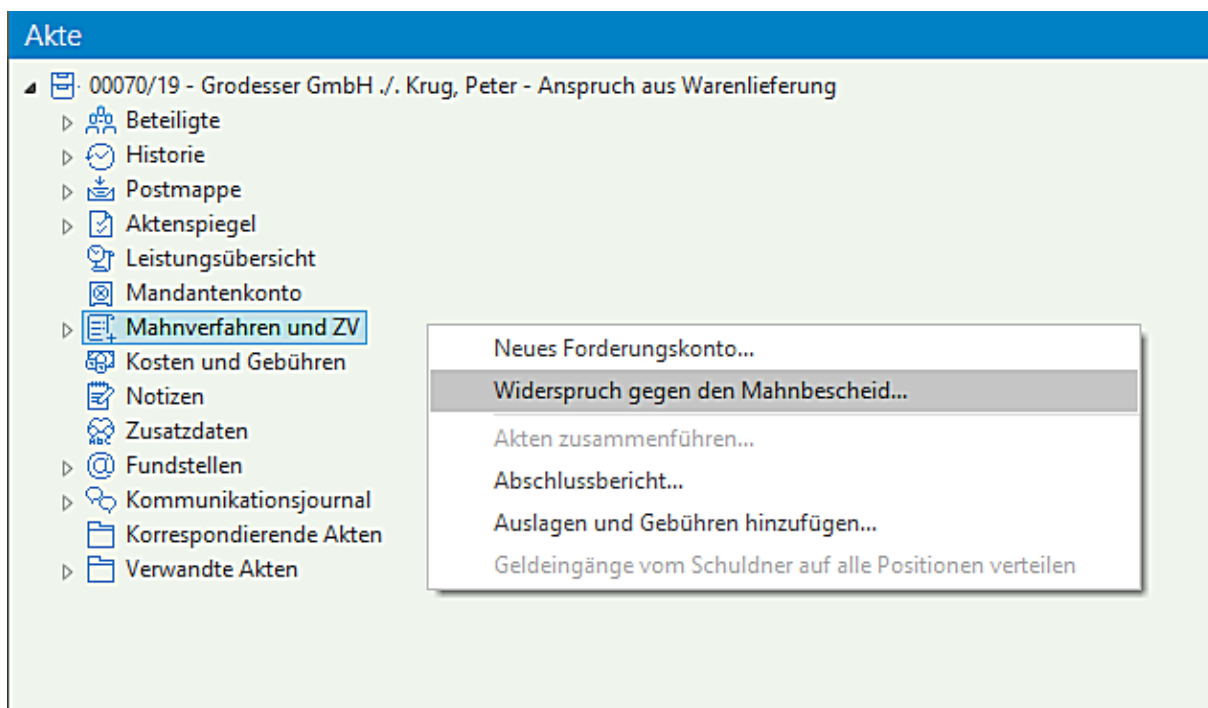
Akte

00070/19 - Grodesser GmbH ./. Krug, Peter - Anspruch aus Warenlieferung
Beteiligte
Historie
Postmappe
Aktenspiegel
Leistungsübersicht
Mandantenkonto
Mahnverfahren und ZV
Kosten und Gebühren
Notizen
Zusatzdaten
Fundstellen
Kommunikationsjournal
Korrespondierende Akten
Verwandte Akten

Neues Forderungskonto...
Widerspruch gegen den Mahnbescheid...
Akten zusammenführen...
Abschlussbericht...
Auslagen und Gebühren hinzufügen...
Geldeingänge vom Schuldner auf alle Positionen verteilen